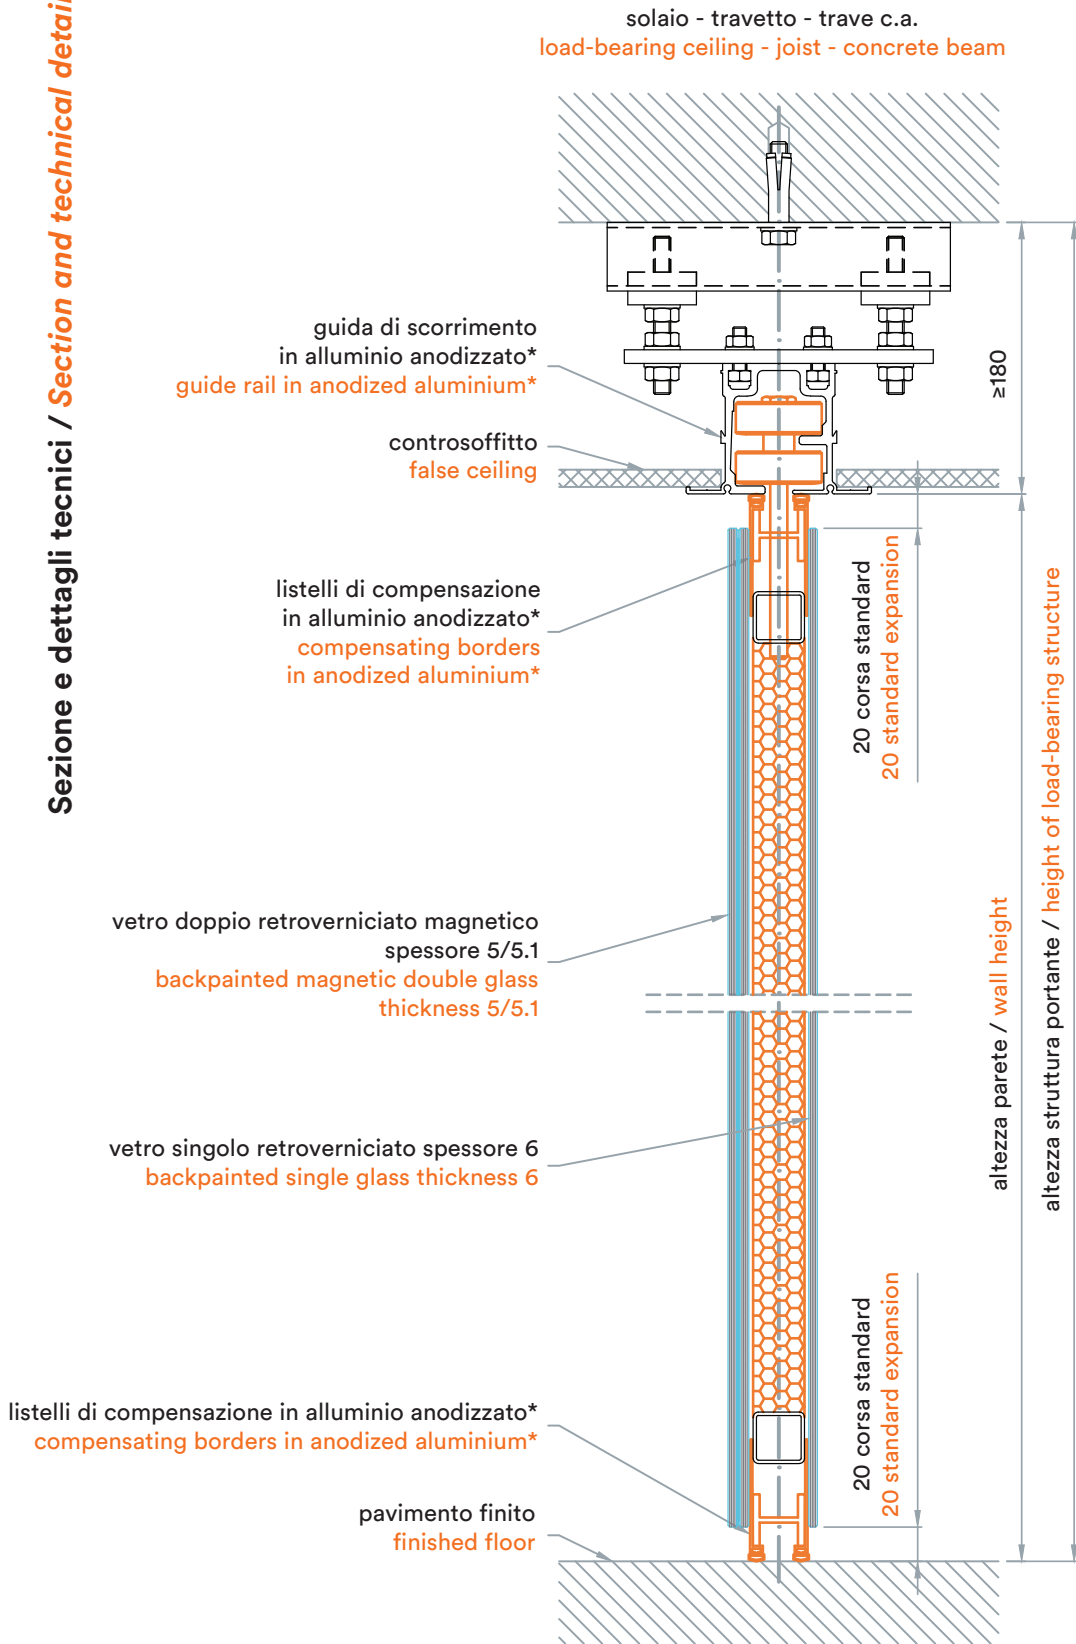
Sezione e dettagli tecnici / Section and technical detai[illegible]

solaio - travetto - trave c.a.
load-bearing ceiling - joist - concrete beam

guida di scorrimento in alluminio anodizzato*
guide rail in anodized aluminium*

controsoffitto
false ceiling

listelli di compensazione in alluminio anodizzato*
compensating borders in anodized aluminium*

vetro doppio retroverniciato magnetico spessore 5/5.1
backpainted magnetic double glass thickness 5/5.1

vetro singolo retroverniciato spessore 6
backpainted single glass thickness 6

listelli di compensazione in alluminio anodizzato*
compensating borders in anodized aluminium*

pavimento finito
finished floor

≥180

20 corsa standard
20 standard expansion

20 corsa standard
20 standard expansion

altezza parete / wall height

altezza struttura portante / height of load-bearing structure